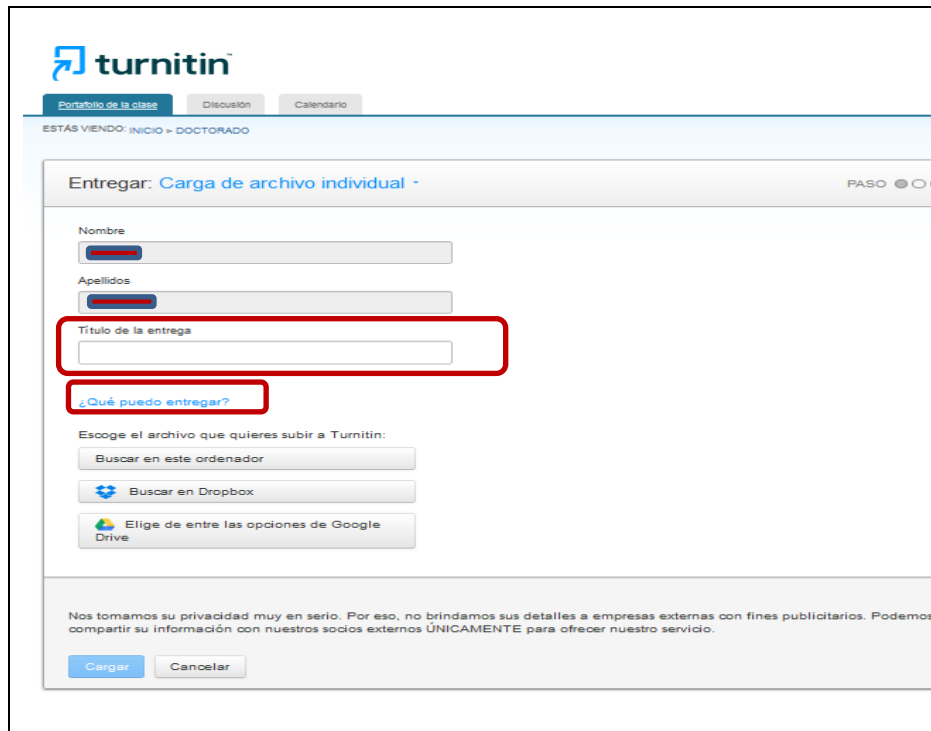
turnitin

Portafolio de la clase | Discusión | Calendario

ESTÁS VIENDO: INICIO > DOCTORADO

Entregar: Carga de archivo individual

PASO

Nombre

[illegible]

Apellidos

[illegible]

Título de la entrega

¿Qué puedo entregar?

Escoge el archivo que quieres subir a Turnitin:

Buscar en este ordenador

Buscar en Dropbox

Elige de entre las opciones de Google Drive

Nos tomamos su privacidad muy en serio. Por eso, no brindamos sus detalles a empresas externas con fines publicitarios. Podemos compartir su información con nuestros socios externos ÚNICAMENTE para ofrecer nuestro servicio.

Cargar | Cancelar